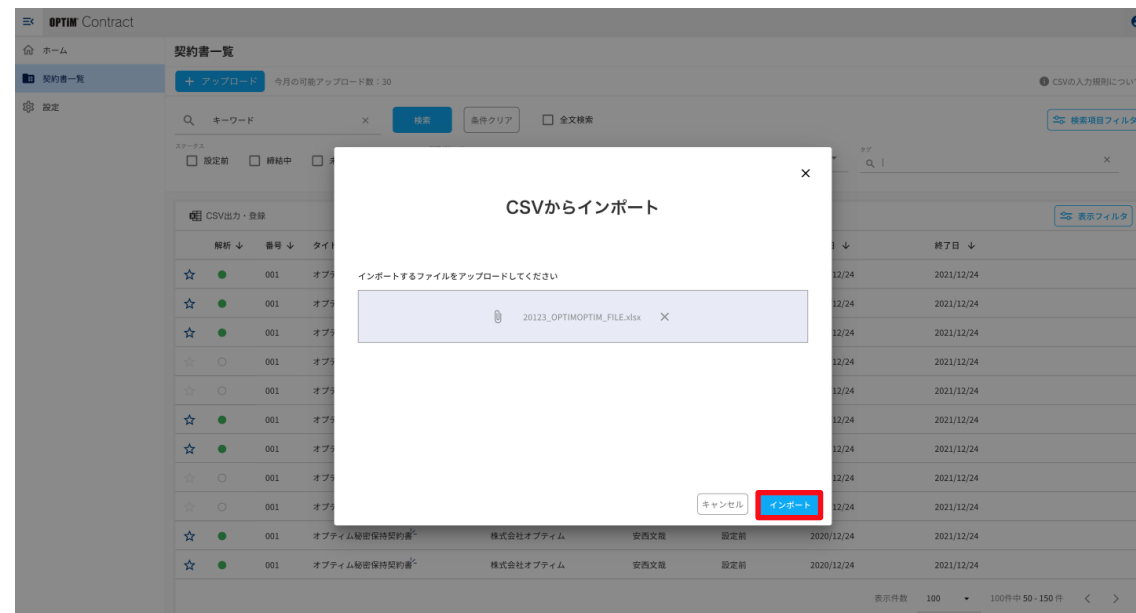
OPTiM Contract

ホーム
契約書一覧
設定

契約書一覧

＋ アップロード　今月の可能アップロード数：30

CSVの入力規則につい

キーワード　×　検索　条件クリア　全文検索

検索項目フィルタ

ステータス
設定前　締結中

タグ

CSV出力・登録

表示フィルタ

解析　番号　タイ

日　終了日

| | | 番号 | タイ | | | | | 日 | 終了日 |
|---|---|---|---|---|---|---|---|---|---|
| ☆ | ● | 001 | オプ | | | | | 12/24 | 2021/12/24 |
| ☆ | ● | 001 | オプ | | | | | 12/24 | 2021/12/24 |
| ☆ | ● | 001 | オプ | | | | | 12/24 | 2021/12/24 |
| ☆ | ○ | 001 | オプ | | | | | 12/24 | 2021/12/24 |
| ☆ | ○ | 001 | オプ | | | | | 12/24 | 2021/12/24 |
| ☆ | ● | 001 | オプ | | | | | 12/24 | 2021/12/24 |
| ☆ | ● | 001 | オプ | | | | | 12/24 | 2021/12/24 |
| ☆ | ○ | 001 | オプ | | | | | 12/24 | 2021/12/24 |
| ☆ | ○ | 001 | オプ | | | | | 12/24 | 2021/12/24 |
| ☆ | ● | 001 | オプティム秘密保持契約書 | 株式会社オプティム | 安西文殻 | 設定前 | | 2020/12/24 | 2021/12/24 |
| ☆ | ● | 001 | オプティム秘密保持契約書 | 株式会社オプティム | 安西文殻 | 設定前 | | 2020/12/24 | 2021/12/24 |

表示件数　100　100件中 50 - 150 件

CSVからインポート

インポートするファイルをアップロードしてください

20123_OPTIMOPTIM_FILE.xlsx

キャンセル　インポート